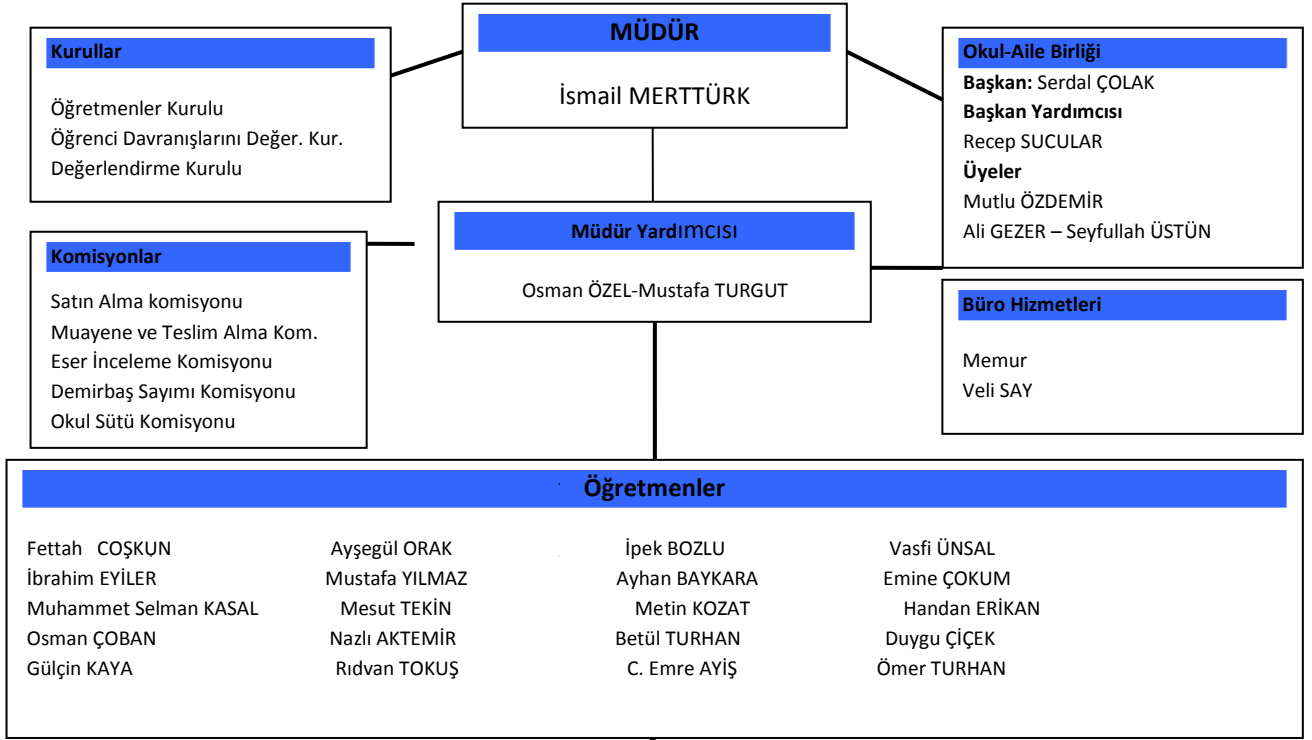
MÜDÜR

İsmail MERTTÜRK

Kurullar

Öğretmenler Kurulu
Öğrenci Davranışlarını Değer. Kur.
Değerlendirme Kurulu

Okul-Aile Birliği

Başkan: Serdal ÇOLAK
Başkan Yardımcısı
Recep SUCULAR
Üyeler
Mutlu ÖZDEMİR
Ali GEZER – Seyfullah ÜSTÜN

Müdür YardIMCISI

Osman ÖZEL-Mustafa TURGUT

Komisyonlar

Satın Alma komisyonu
Muayene ve Teslim Alma Kom.
Eser İnceleme Komisyonu
Demirbaş Sayımı Komisyonu
Okul Sütü Komisyonu

Büro Hizmetleri

Memur
Veli SAY

Öğretmenler

Fettah COŞKUN
İbrahim EYİLER
Muhammet Selman KASAL
Osman ÇOBAN
Gülçin KAYA

Ayşegül ORAK
Mustafa YILMAZ
Mesut TEKİN
Nazlı AKTEMİR
Rıdvan TOKUŞ

İpek BOZLU
Ayhan BAYKARA
Metin KOZAT
Betül TURHAN
C. Emre AYİŞ

Vasfi ÜNSAL
Emine ÇOKUM
Handan ERİKAN
Duygu ÇİÇEK
Ömer TURHAN